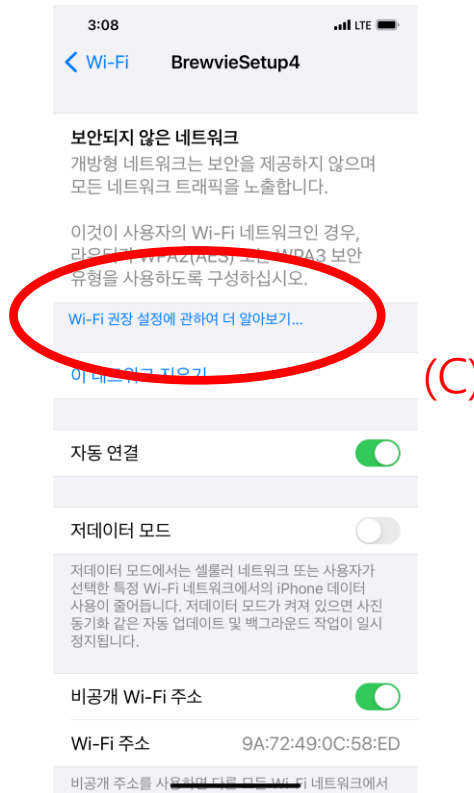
3:08

LTE

< Wi-Fi BrewvieSetup4

보안되지 않은 네트워크
개방형 네트워크는 보안을 제공하지 않으며 모든 네트워크 트래픽을 노출합니다.

이것이 사용자의 Wi-Fi 네트워크인 경우, 라우터를 WPA2(AES) 또는 WPA3 보안 유형을 사용하도록 구성하십시오.

Wi-Fi 권장 설정에 관하여 더 알아보기...

이 네트워크 지우기

(C)

자동 연결

저데이터 모드

저데이터 모드에서는 셀룰러 네트워크 또는 사용자가 선택한 특정 Wi-Fi 네트워크에서의 iPhone 데이터 사용이 줄어듭니다. 저데이터 모드가 켜져 있으면 사진 동기화 같은 자동 업데이트 및 백그라운드 작업이 일시 정지됩니다.

비공개 Wi-Fi 주소

Wi-Fi 주소 9A:72:49:0C:58:ED

비공개 주소를 사용하면 다른 모든 Wi-Fi 네트워크에서 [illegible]